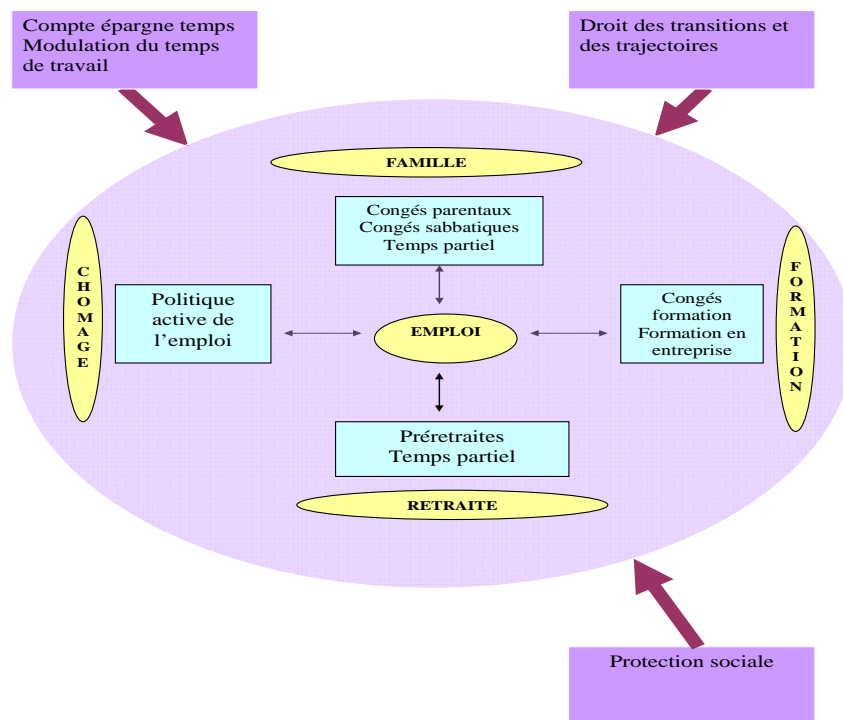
Compte épargne temps
Modulation du temps de travail

Droit des transitions et des trajectoires

FAMILLE

Congés parentaux
Congés sabbatiques
Temps partiel

CHOMAGE

Politique active de l'emploi

EMPLOI

Congés formation
Formation en entreprise

FORMATION

Préretraites
Temps partiel

RETRAITE

Protection sociale